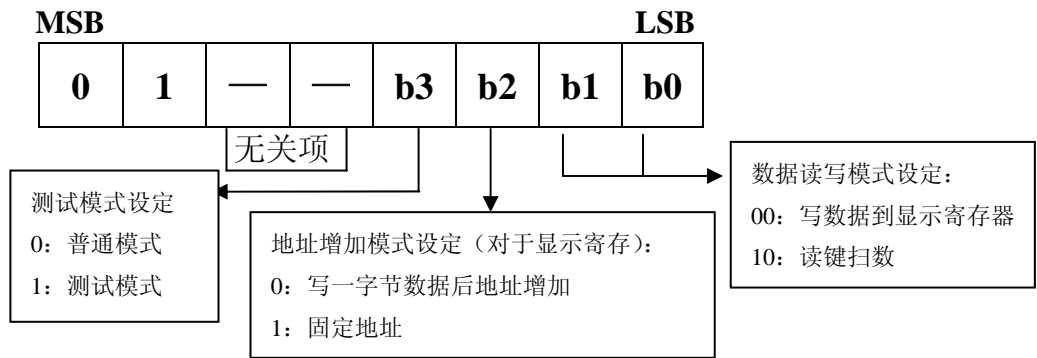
MSB

LSB

| 0 | 1 | — | — | b3 | b2 | b1 | b0 |
|---|---|---|---|---|---|---|---|

无关项

测试模式设定
0：普通模式
1：测试模式

地址增加模式设定（对于显示寄存）：
0：写一字节数据后地址增加
1：固定地址

数据读写模式设定：
00：写数据到显示寄存器
10：读键扫数